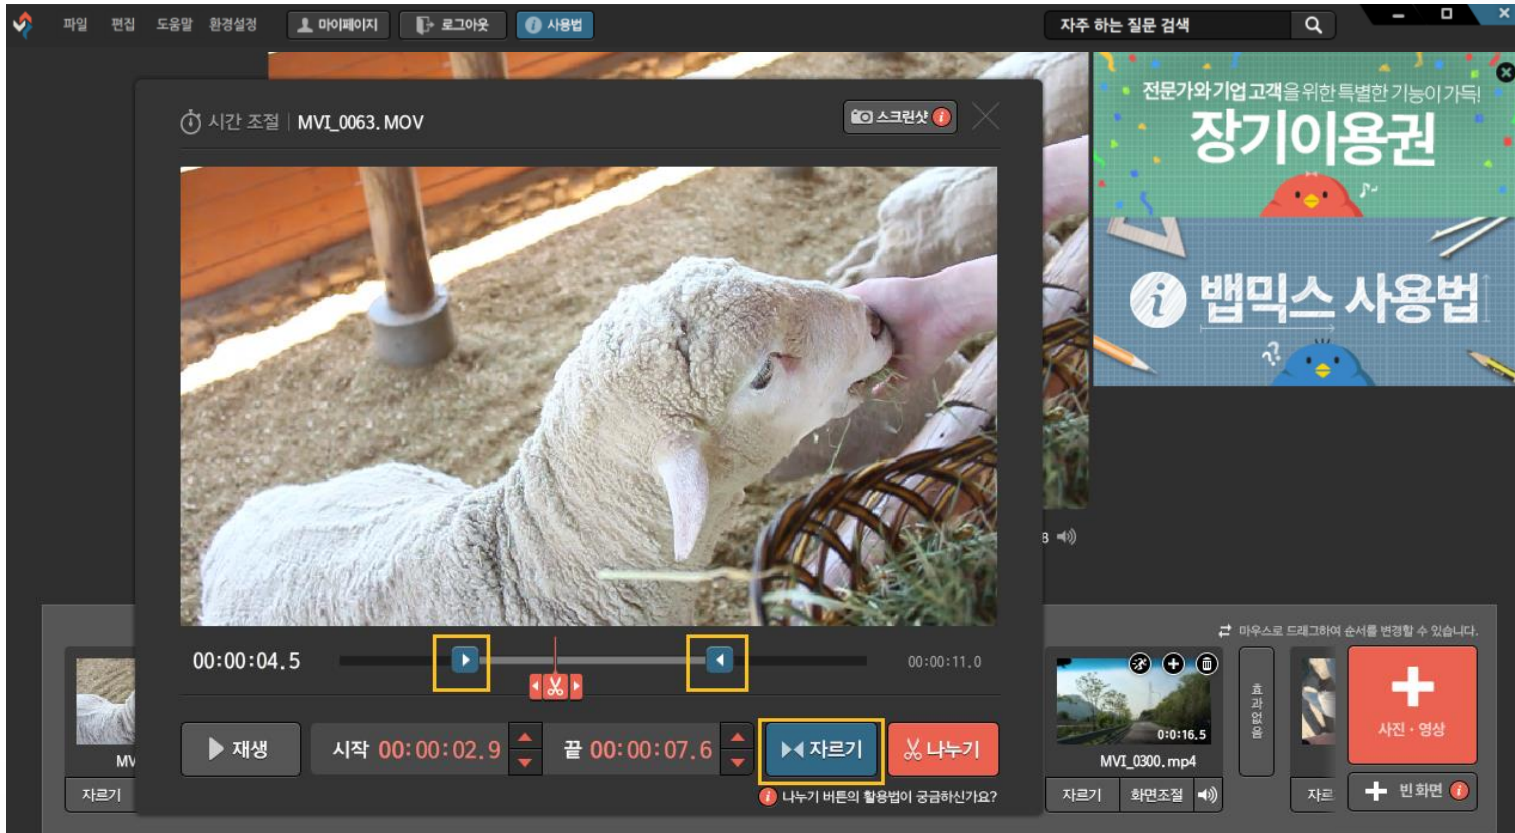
파일 편집 도움말 환경설정 마이페이지 로그아웃 사용법

자주 하는 질문 검색

시간 조절 | MVI_0063.MOV

스크린샷

전문가와 기업 고객을 위한 특별한 기능이 가득!
장기이용권

밥믹스 사용법

00:00:04.5

00:00:11.0

재생

시작 00:00:02.9

끝 00:00:07.6

자르기

나누기

나누기 버튼의 활용법이 궁금하신가요?

마우스로 드래그하여 순서를 변경할 수 있습니다.

MV

자르기

0:0:16.5

MVI_0300.mp4

자르기 화면조절

효과없음

자르

사진 · 영상

빈화면